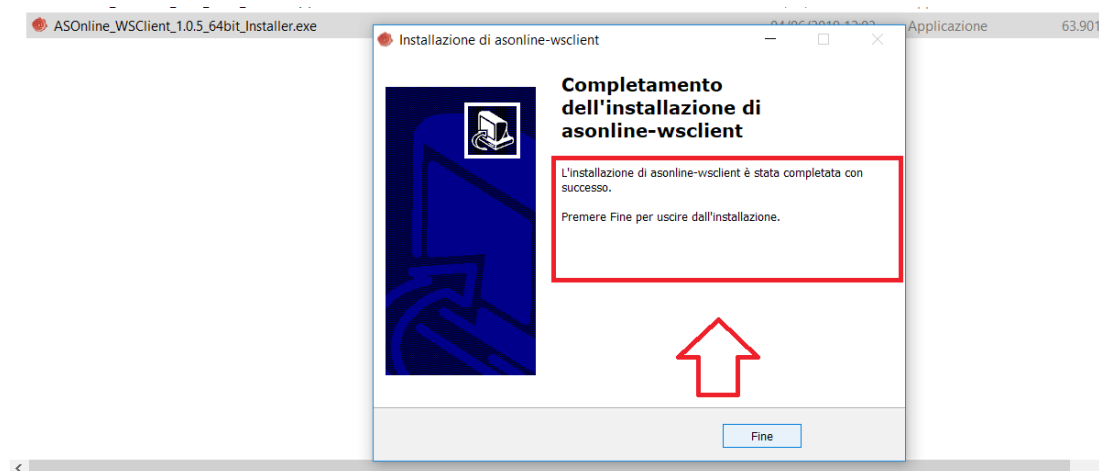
ASOnline_WSClient_1.0.5_64bit_Installer.exe

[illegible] Applicazione 63.901

Installazione di asonline-wsclient

Completamento dell'installazione di asonline-wsclient

L'installazione di asonline-wsclient è stata completata con successo.

Premere Fine per uscire dall'installazione.

Fine